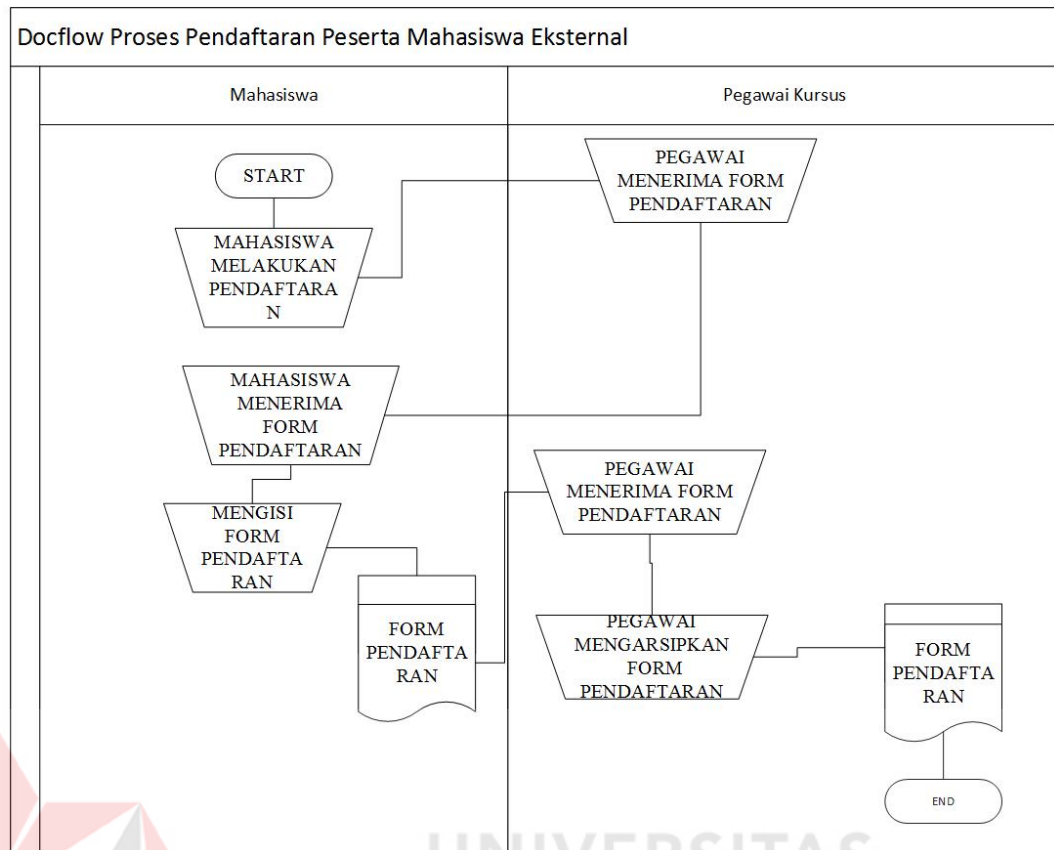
Docflow Proses Pendaftaran Peserta Mahasiswa Eksternal

Mahasiswa

Pegawai Kursus

START

MAHASISWA MELAKUKAN PENDAFTARA N

PEGAWAI MENERIMA FORM PENDAFTARAN

MAHASISWA MENERIMA FORM PENDAFTARAN

MENGISI FORM PENDAFTA RAN

FORM PENDAFTA RAN

PEGAWAI MENERIMA FORM PENDAFTARAN

PEGAWAI MENGARSIPKAN FORM PENDAFTARAN

FORM PENDAFTA RAN

END

UNIVERSITAS